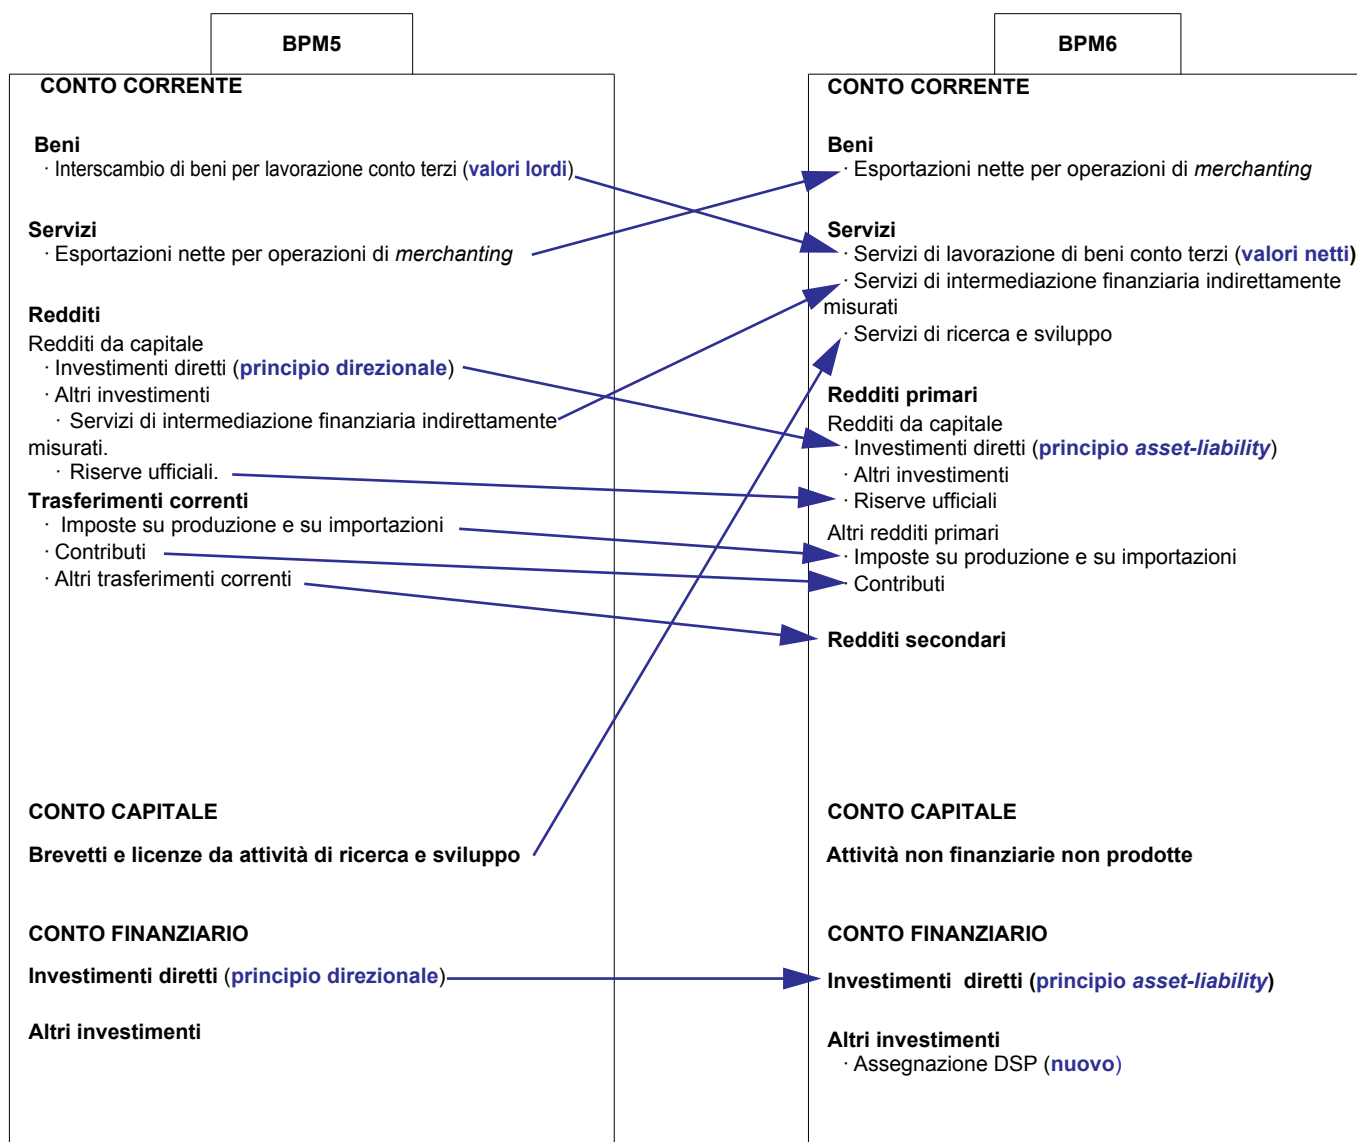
BPM5

CONTO CORRENTE

Beni
· Interscambio di beni per lavorazione conto terzi (valori lordi)

Servizi
· Esportazioni nette per operazioni di *merchanting*

Redditi
Redditi da capitale
· Investimenti diretti (principio direzionale)
· Altri investimenti
· Servizi di intermediazione finanziaria indirettamente misurati.
· Riserve ufficiali.
Trasferimenti correnti
· Imposte su produzione e su importazioni
· Contributi
· Altri trasferimenti correnti

CONTO CAPITALE

Brevetti e licenze da attività di ricerca e sviluppo

CONTO FINANZIARIO

Investimenti diretti (principio direzionale)

Altri investimenti

BPM6

CONTO CORRENTE

Beni
· Esportazioni nette per operazioni di *merchanting*

Servizi
· Servizi di lavorazione di beni conto terzi (valori netti)
· Servizi di intermediazione finanziaria indirettamente misurati
· Servizi di ricerca e sviluppo

Redditi primari
Redditi da capitale
· Investimenti diretti (principio *asset-liability*)
· Altri investimenti
· Riserve ufficiali
Altri redditi primari
· Imposte su produzione e su importazioni
· Contributi

Redditi secondari

CONTO CAPITALE

Attività non finanziarie non prodotte

CONTO FINANZIARIO

Investimenti diretti (principio *asset-liability*)

Altri investimenti
· Assegnazione DSP (nuovo)